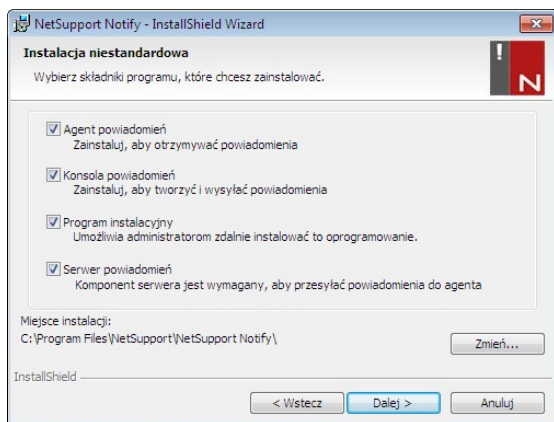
NetSupport Notify - InstallShield Wizard

Instalacja niestandardowa
Wybierz składniki programu, które chcesz zainstalować.

!
N

Agent powiadomień
Zainstaluj, aby otrzymywać powiadomienia

Konsola powiadomień
Zainstaluj, aby tworzyć i wysyłać powiadomienia

Program instalacyjny
Umożliwia administratorom zdalnie instalować to oprogramowanie.

Serwer powiadomień
Komponent serwera jest wymagany, aby przesyłać powiadomienia do agenta

Miejsce instalacji:
C:\Program Files\NetSupport\NetSupport Notify\

Zmień...

InstallShield

< Wstecz
Dalej >
Anuluj